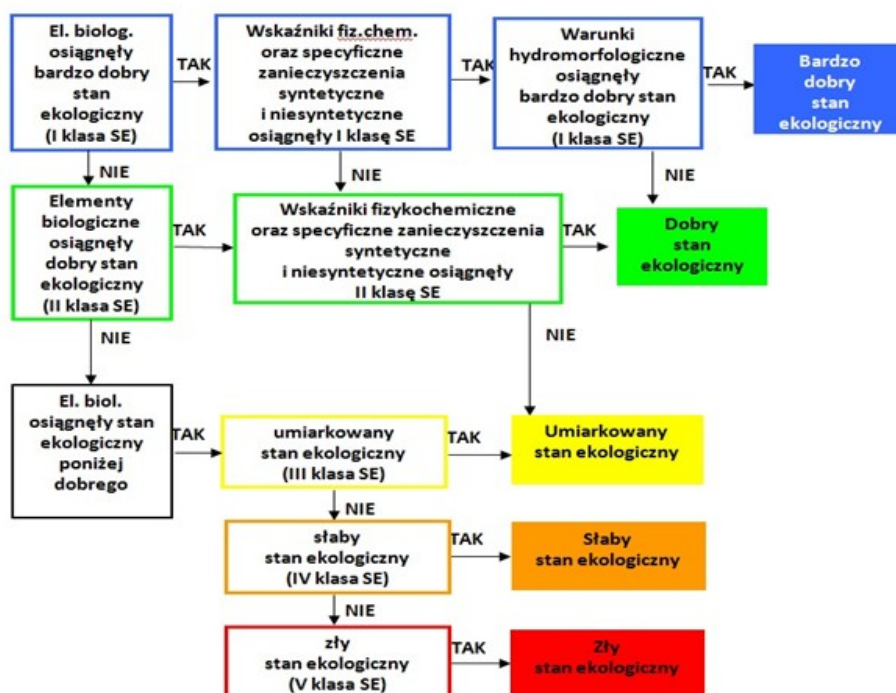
El. biolog. osiągnęły bardzo dobry stan ekologiczny (I klasa SE)

TAK

Wskaźniki fiz.chem. oraz specyficzne zanieczyszczenia syntetyczne i niesyntetyczne osiągnęły I klasę SE

TAK

Warunki hydromorfologiczne osiągnęły bardzo dobry stan ekologiczny (I klasa SE)

TAK

Bardzo dobry stan ekologiczny

NIE

NIE

NIE

Elementy biologiczne osiągnęły dobry stan ekologiczny (II klasa SE)

TAK

Wskaźniki fizykochemiczne oraz specyficzne zanieczyszczenia syntetyczne i niesyntetyczne osiągnęły II klasę SE

TAK

Dobry stan ekologiczny

NIE

NIE

El. biol. osiągnęły stan ekologiczny poniżej dobrego

TAK

umiarkowany stan ekologiczny (III klasa SE)

TAK

Umiarkowany stan ekologiczny

NIE

słaby stan ekologiczny (IV klasa SE)

TAK

Słaby stan ekologiczny

NIE

zły stan ekologiczny (V klasa SE)

TAK

Zły stan ekologiczny